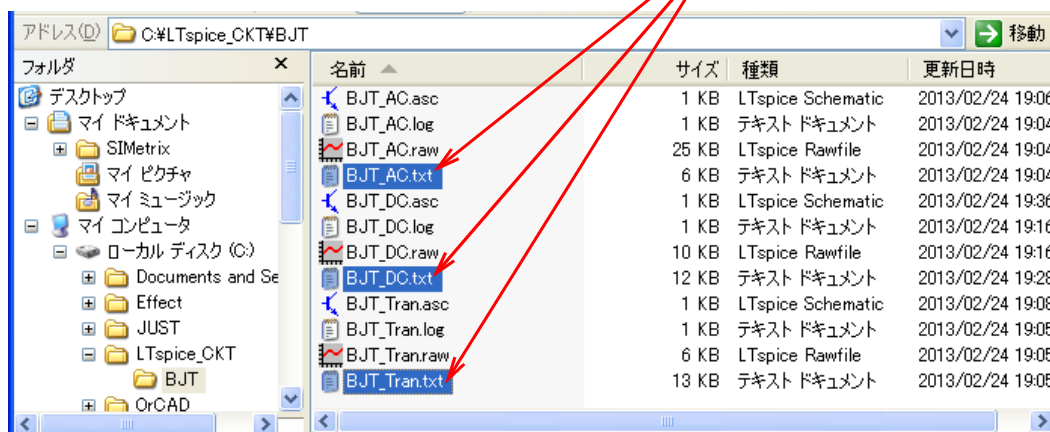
アドレス(D) C:¥LTspice_CKT¥BJT 移動

フォルダ ×
デスクトップ
マイ ドキュメント
SIMetrix
マイ ピクチャ
マイ ミュージック
マイ コンピュータ
ローカル ディスク (C:)
Documents and Se
Effect
JUST
LTspice_CKT
BJT
OrCAD

| 名前 | サイズ | 種類 | 更新日時 |
|---|---|---|---|
| BJT_AC.asc | 1 KB | LTspice Schematic | 2013/02/24 19:06 |
| BJT_AC.log | 1 KB | テキスト ドキュメント | 2013/02/24 19:04 |
| BJT_AC.raw | 25 KB | LTspice Rawfile | 2013/02/24 19:04 |
| BJT_AC.txt | 6 KB | テキスト ドキュメント | 2013/02/24 19:04 |
| BJT_DC.asc | 1 KB | LTspice Schematic | 2013/02/24 19:36 |
| BJT_DC.log | 1 KB | テキスト ドキュメント | 2013/02/24 19:16 |
| BJT_DC.raw | 10 KB | LTspice Rawfile | 2013/02/24 19:16 |
| BJT_DC.txt | 12 KB | テキスト ドキュメント | 2013/02/24 19:28 |
| BJT_Tran.asc | 1 KB | LTspice Schematic | 2013/02/24 19:08 |
| BJT_Tran.log | 1 KB | テキスト ドキュメント | 2013/02/24 19:05 |
| BJT_Tran.raw | 6 KB | LTspice Rawfile | 2013/02/24 19:05 |
| BJT_Tran.txt | 13 KB | テキスト ドキュメント | 2013/02/24 19:05 |